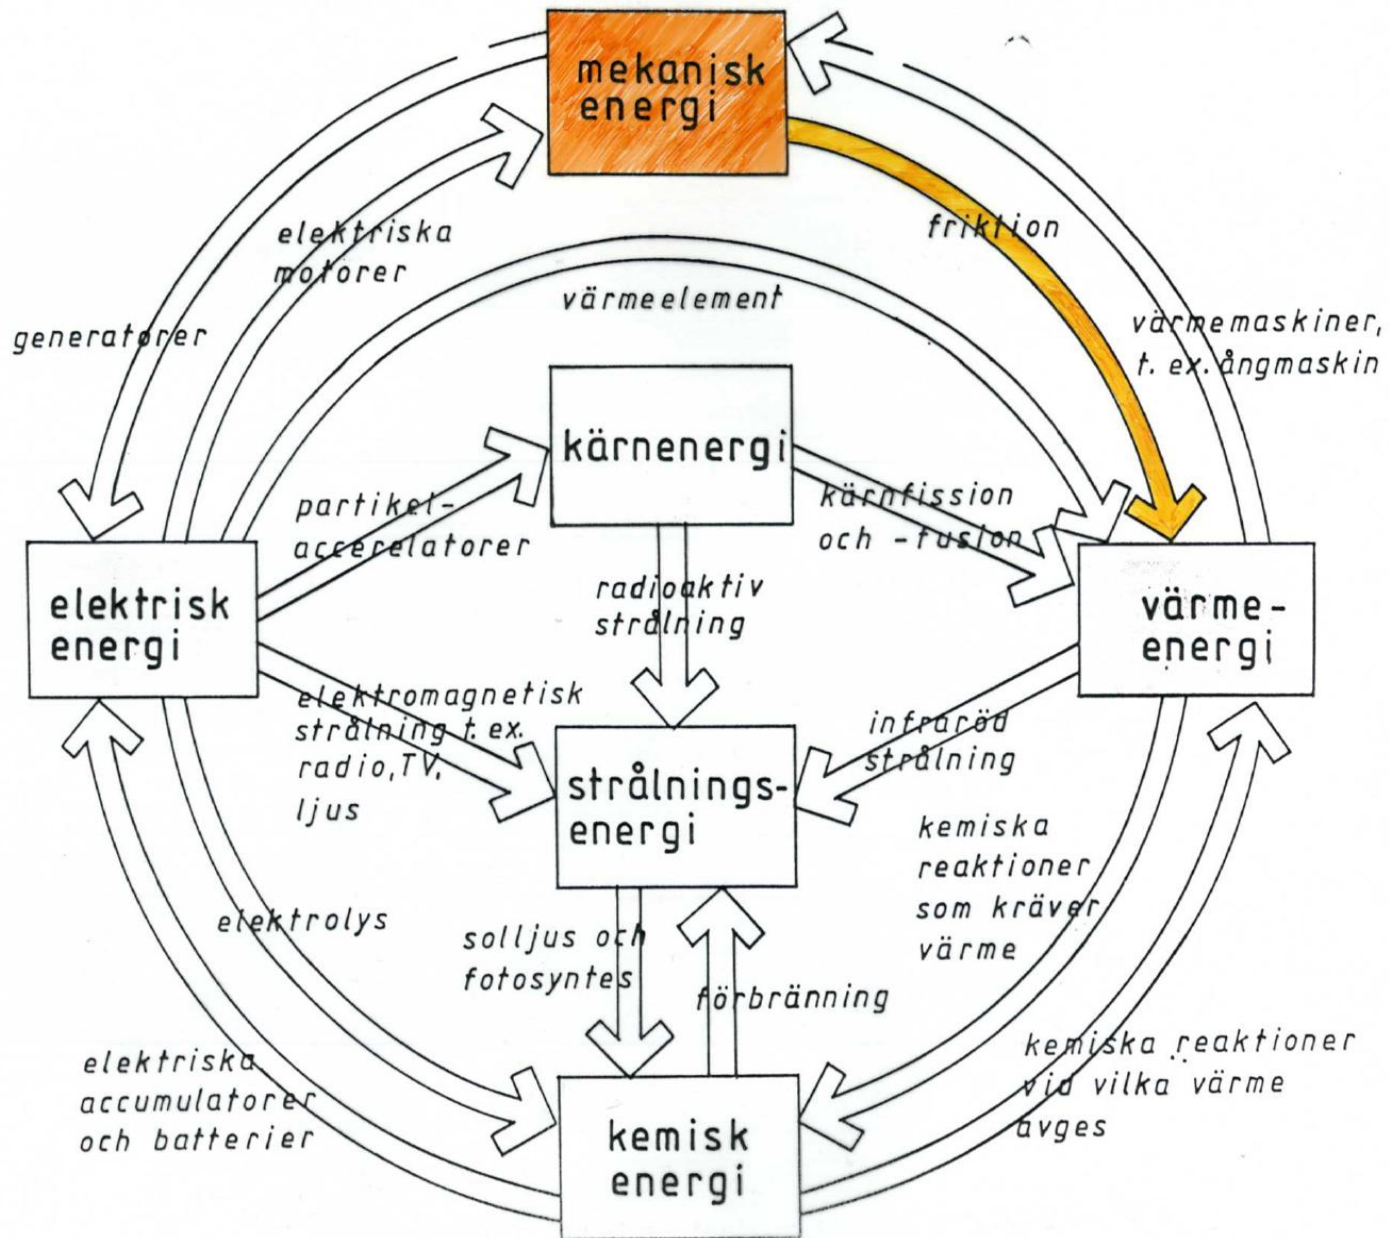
mekanisk energi

elektriska motorer

friktion

generatorer

värmeelement

värmemaskiner, t. ex. ångmaskin

kärnenergi

partikelaccerelatorer

kärnfission och -fusion

elektrisk energi

radioaktiv strålning

värmeenergi

elektromagnetisk strålning t. ex. radio, TV, ljus

infraröd strålning

strålningsenergi

kemiska reaktioner som kräver värme

elektrolys

solljus och fotosyntes

förbränning

elektriska accumulatorer och batterier

kemiska reaktioner vid vilka värme avges

kemisk energi